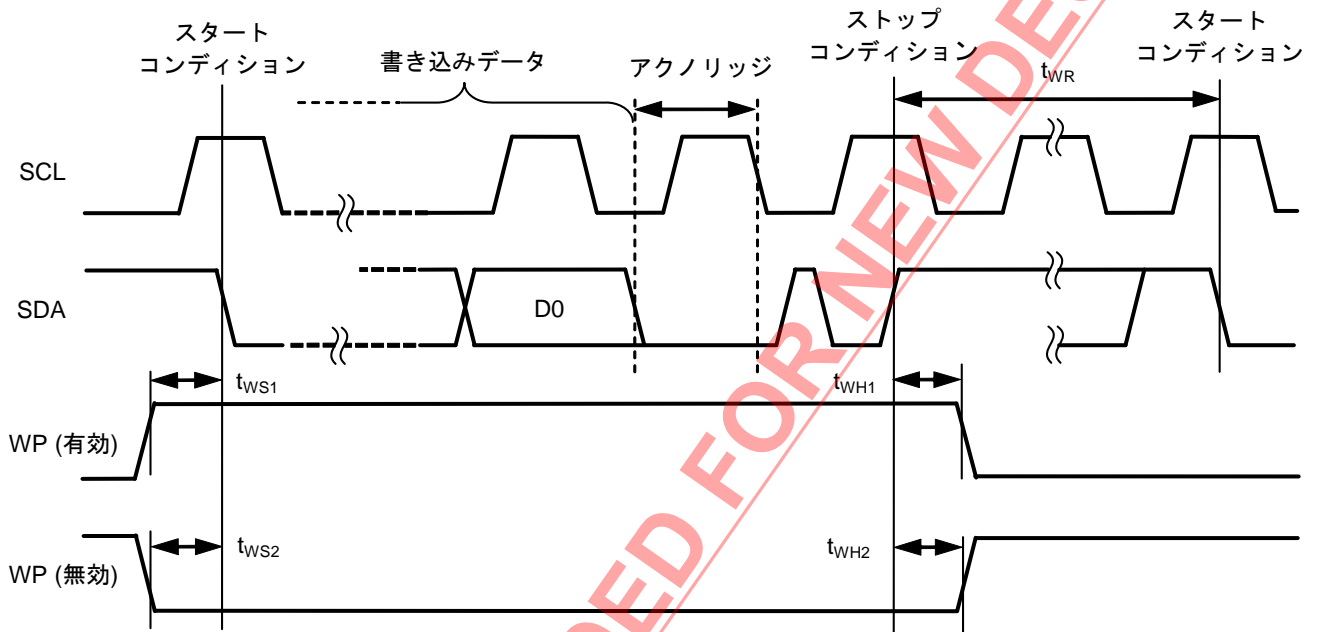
スタート
コンディション

書き込みデータ

アクノリッジ

ストップ
コンディション

スタート
コンディション

$t_{WR}$

SCL

SDA

D0

$t_{WS1}$

$t_{WH1}$

WP (有効)

$t_{WS2}$

$t_{WH2}$

WP (無効)

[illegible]ED FOR NEW DE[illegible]